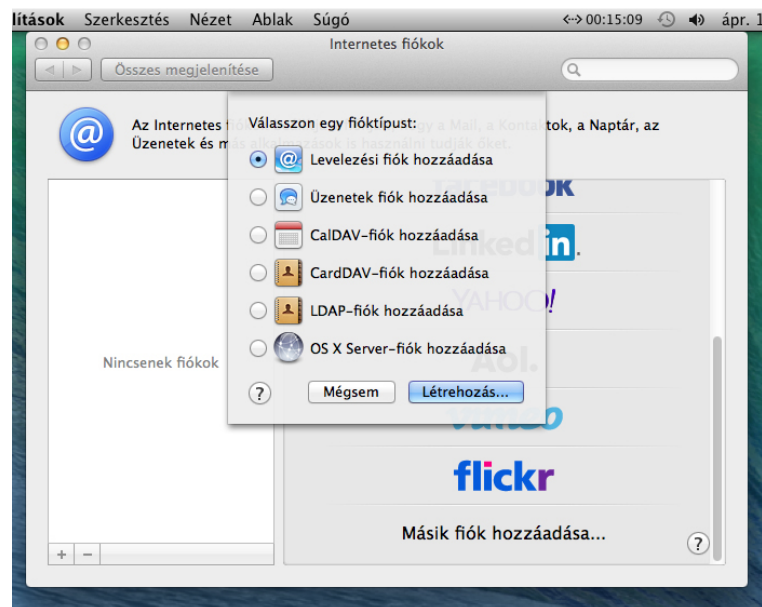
lítások Szerkesztés Nézet Ablak Súgó

<·> 00:15:09 ápr. 1

Internetes fiókok

Összes megjelenítése

Az Internetes fi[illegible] gy a Mail, a Kontaktok, a Naptár, az Üzenetek és m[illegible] ások is használni tudják őket.

Válasszon egy fióktípust:

Levelezési fiók hozzáadása

Üzenetek fiók hozzáadása

CalDAV-fiók hozzáadása

CardDAV-fiók hozzáadása

LDAP-fiók hozzáadása

OS X Server-fiók hozzáadása

?

Mégsem

Létrehozás...

Nincsenek fiókok

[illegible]ebook

LinkedIn

YAHOO!

Aol.

vimeo

flickr

Másik fiók hozzáadása...

?

+ −